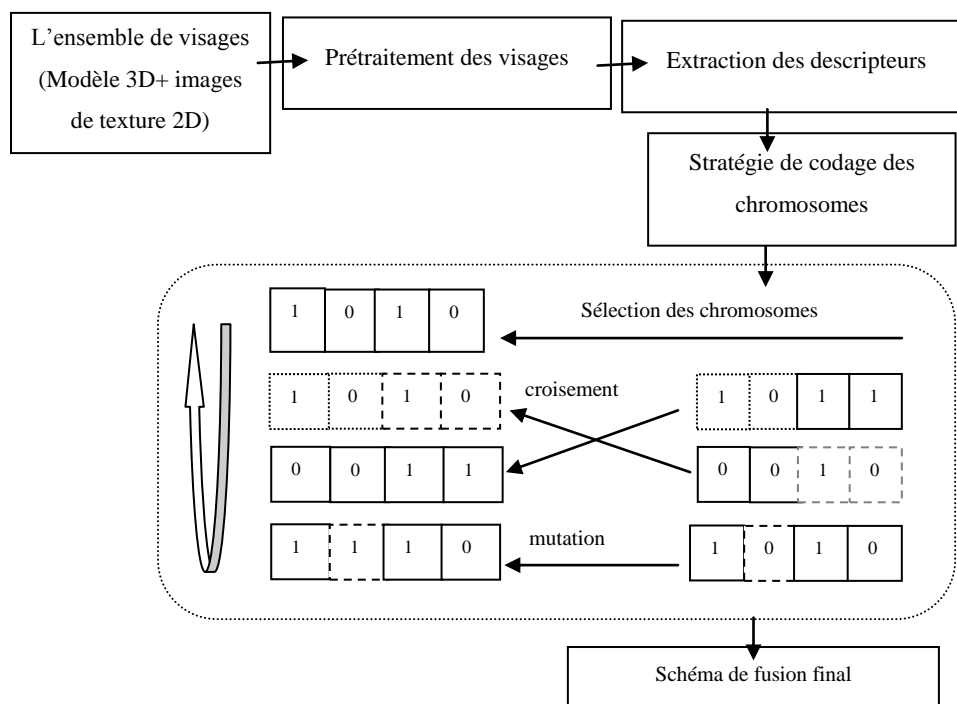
L'ensemble de visages (Modèle 3D+ images de texture 2D)

Prétraitement des visages

Extraction des descripteurs

Stratégie de codage des chromosomes

Sélection des chromosomes

| 1 | 0 | 1 | 0 |
|---|---|---|---|

croisement

| 1 | 0 | 1 | 0 |
|---|---|---|---|

| 1 | 0 | 1 | 1 |
|---|---|---|---|

| 0 | 0 | 1 | 1 |
|---|---|---|---|

| 0 | 0 | 1 | 0 |
|---|---|---|---|

mutation

| 1 | 1 | 1 | 0 |
|---|---|---|---|

| 1 | 0 | 1 | 0 |
|---|---|---|---|

Schéma de fusion final